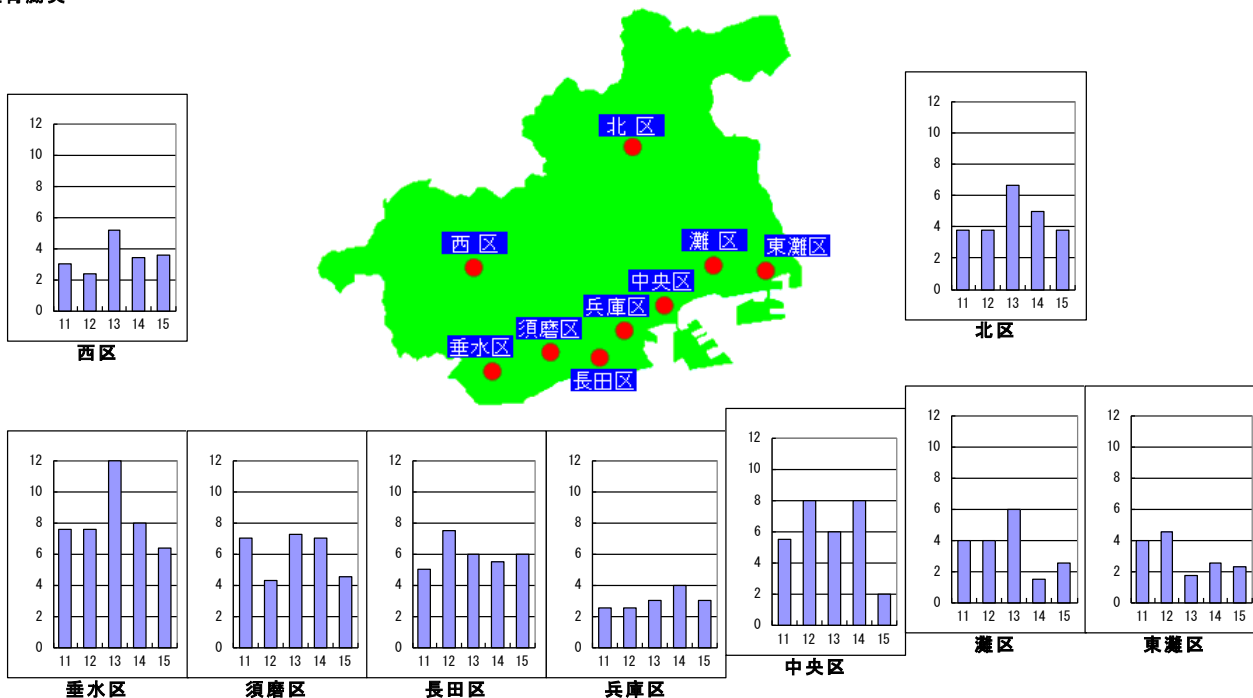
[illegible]

12
10
8
6
4
2
0
11 12 13 14 15
西区

北 区

西 区

灘 区

東灘区

中央区

兵庫区

須磨区

垂水区

長田区

12
10
8
6
4
2
0
11 12 13 14 15
北区

12
10
8
6
4
2
0
11 12 13 14 15
垂水区

12
10
8
6
4
2
0
11 12 13 14 15
須磨区

12
10
8
6
4
2
0
11 12 13 14 15
長田区

12
10
8
6
4
2
0
11 12 13 14 15
兵庫区

12
10
8
6
4
2
0
11 12 13 14 15
中央区

12
10
8
6
4
2
0
11 12 13 14 15
灘区

12
10
8
6
4
2
0
11 12 13 14 15
東灘区